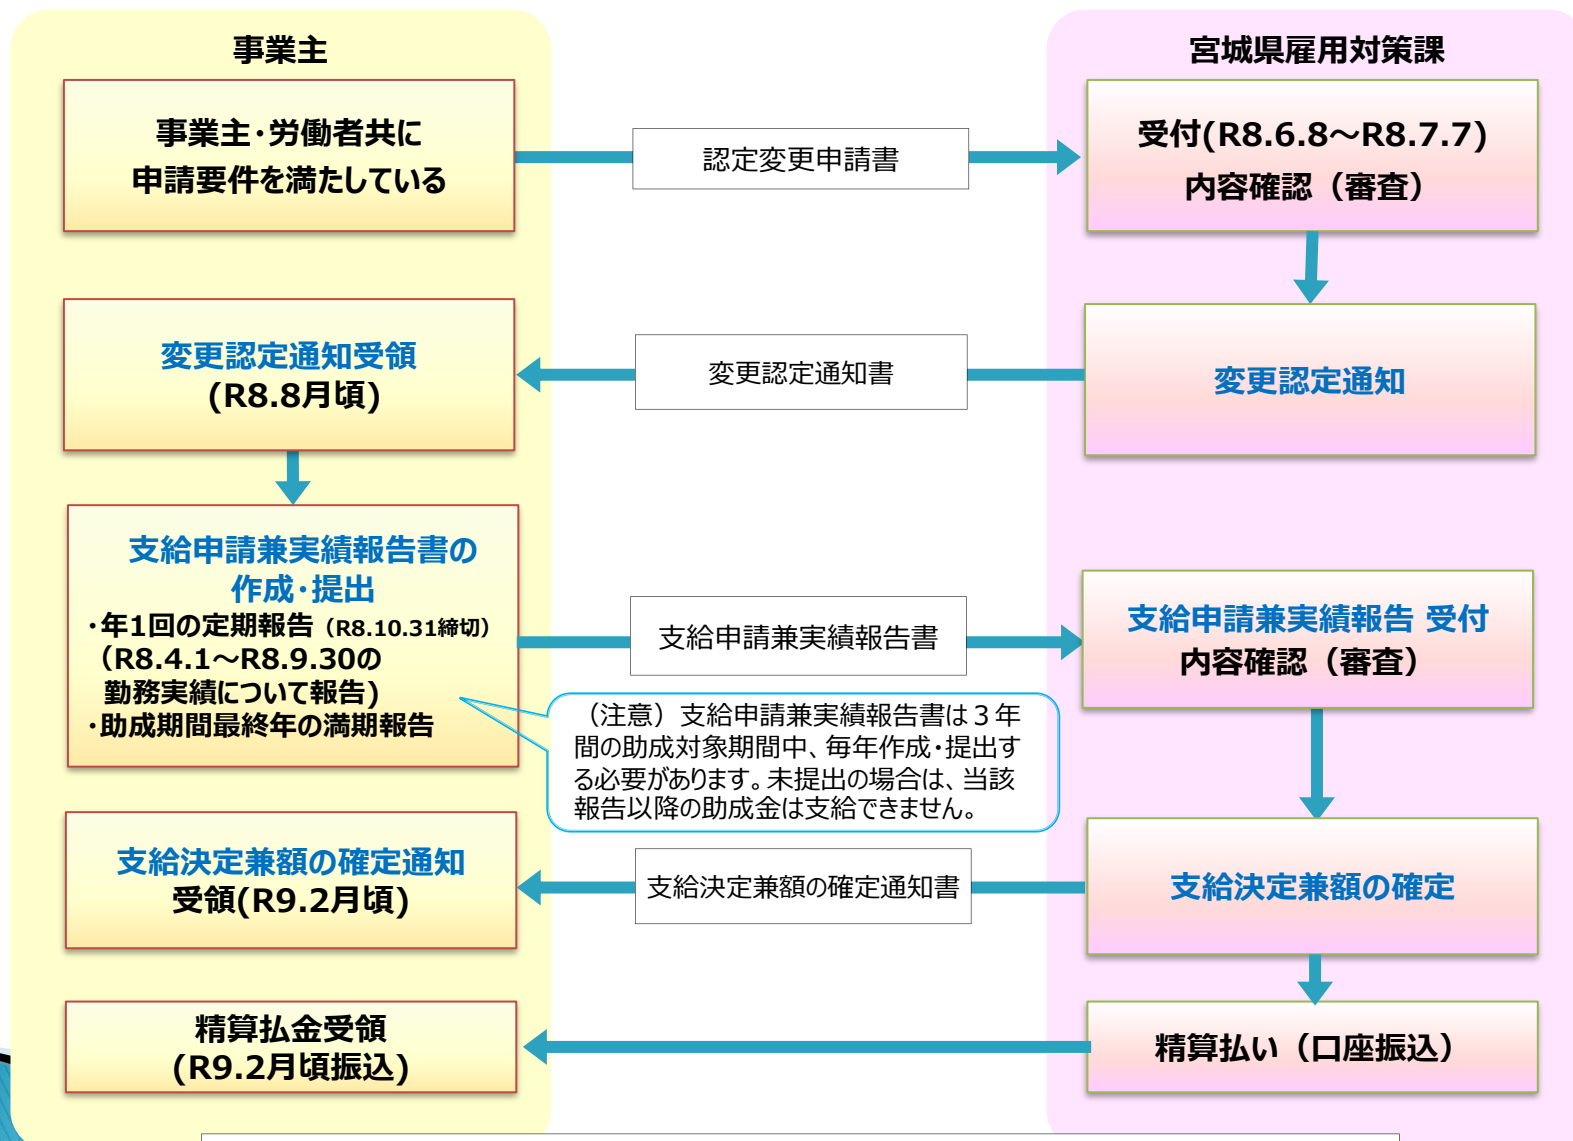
事業主

宮城県雇用対策課

事業主・労働者共に
申請要件を満たしている

認定変更申請書

受付(R8.6.8～R8.7.7)
内容確認（審査）

変更認定通知受領
(R8.8月頃)

変更認定通知書

変更認定通知

支給申請兼実績報告書の
作成・提出
・年1回の定期報告（R8.10.31締切）
（R8.4.1～R8.9.30の
勤務実績について報告）
・助成期間最終年の満期報告

支給申請兼実績報告書

支給申請兼実績報告 受付
内容確認（審査）

（注意）支給申請兼実績報告書は３年間の助成対象期間中、毎年作成・提出する必要があります。未提出の場合は、当該報告以降の助成金は支給できません。

支給決定兼額の確定通知
受領(R9.2月頃)

支給決定兼額の確定通知書

支給決定兼額の確定

精算払金受領
(R9.2月頃振込)

精算払い（口座振込）